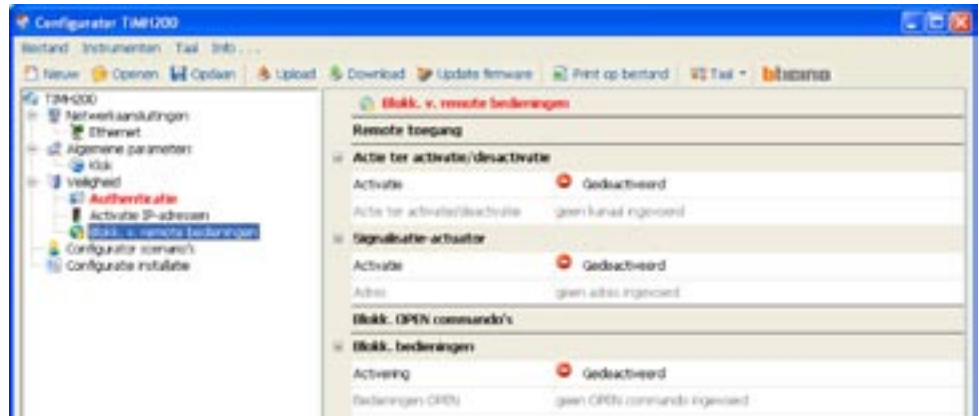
Configurator TiMH200

Bestand Instrumenten Taal Info...

Nieuw Openen Opslaan Upload Download Update firmware Print op bestand Taal bticino

TiMH200
Netwerkaansluitingen
Ethernet
Algemene parameters
Klok
Veiligheid
Authenticatie
Activatie IP-adressen
Blokk. v. remote bedieningen
Configurator scenario's
Configuratie installatie

Blokk. v. remote bedieningen

Remote toegang

Actie ter activatie/desactivatie

| | |
|---|---|
| Activatie | Gedeactiveerd |
| Actie ter activatie/desactivatie | geen kanaal ingevoerd |

Signalisatie-actuator

| | |
|---|---|
| Activatie | Gedeactiveerd |
| Adres | geen adres ingevoerd |

Blokk. OPEN commando's

Blokk. bedieningen

| | |
|---|---|
| Activering | Gedeactiveerd |
| Bedieningen OPEN | geen OPEN commando ingevoerd |